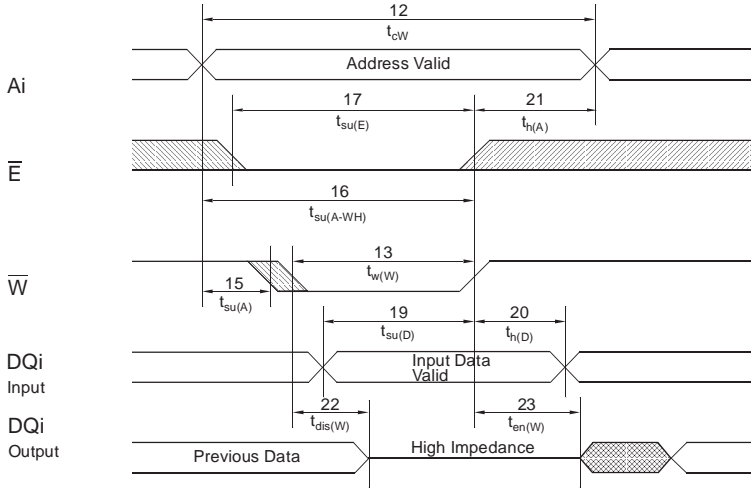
12
$t_{cW}$
Address Valid
Ai
17
$t_{su(E)}$
21
$t_{h(A)}$
$\overline{E}$
16
$t_{su(A-WH)}$
13
$t_{w(W)}$
$\overline{W}$
15
$t_{su(A)}$
19
$t_{su(D)}$
20
$t_{h(D)}$
DQi
Input
Input Data
Valid
DQi
Output
22
$t_{dis(W)}$
23
$t_{en(W)}$
Previous Data
High Impedance